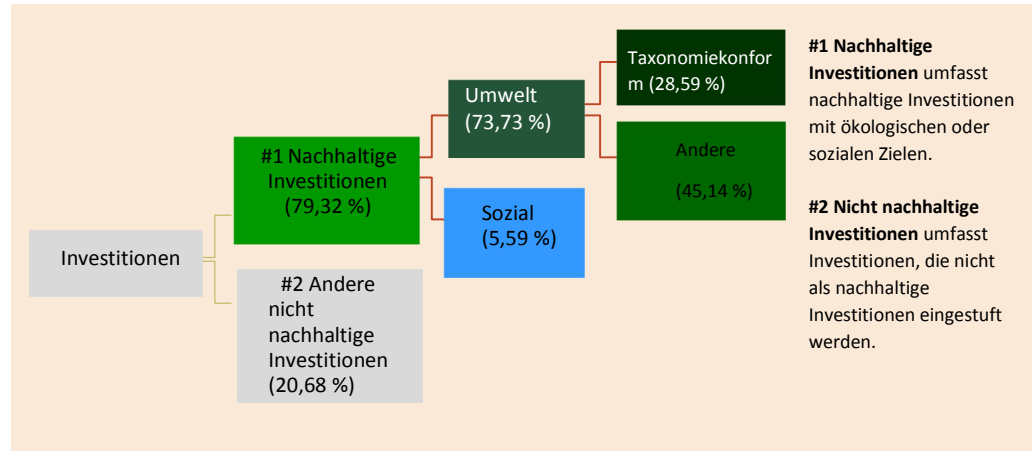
Investitionen

#1 Nachhaltige Investitionen (79,32 %)

#2 Andere nicht nachhaltige Investitionen (20,68 %)

Umwelt (73,73 %)

Sozial (5,59 %)

Taxonomiekonform (28,59 %)

Andere (45,14 %)

**#1 Nachhaltige Investitionen** umfasst nachhaltige Investitionen mit ökologischen oder sozialen Zielen.

**#2 Nicht nachhaltige Investitionen** umfasst Investitionen, die nicht als nachhaltige Investitionen eingestuft werden.